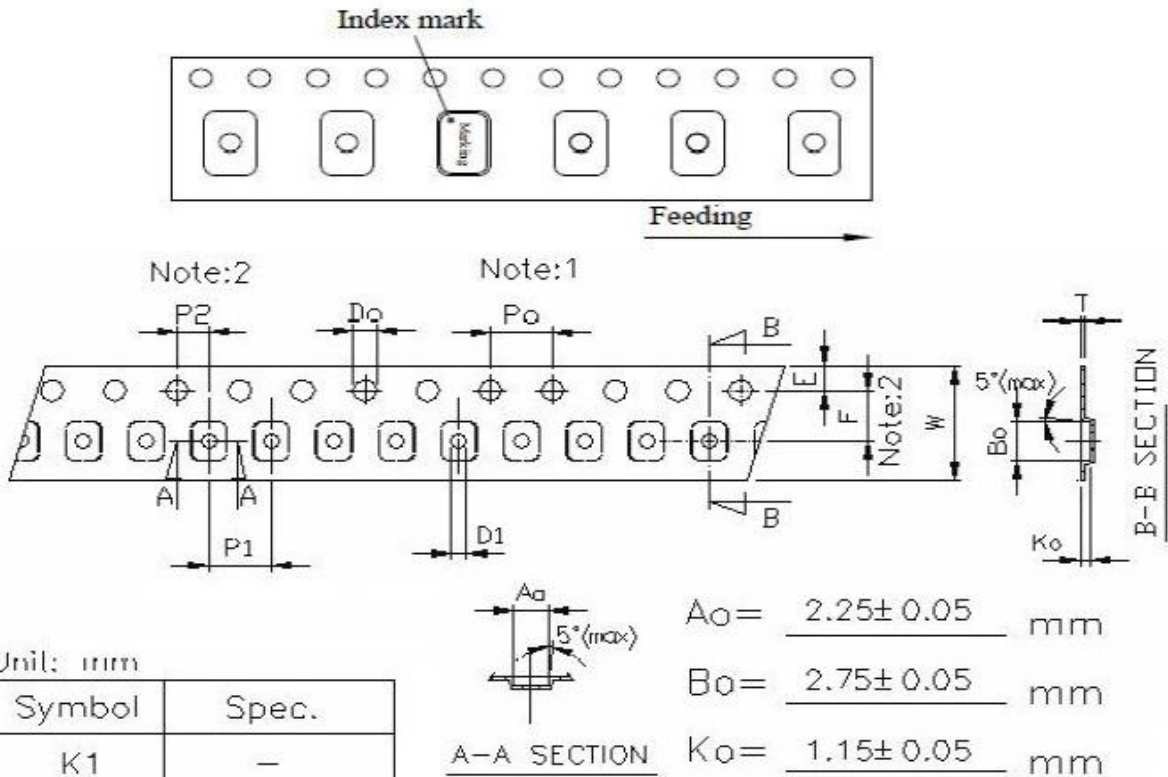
Index mark

Marking

Feeding

Note:2

Note:1

P2

Do

Po

B

E

F

Note:2

W

5°(max)

Bo

B-B SECTION

T

A

A

P1

D1

B

Ko

Ao

5°(max)

A-A SECTION

Ao= 2.25± 0.05 mm

Bo= 2.75± 0.05 mm

Ko= 1.15± 0.05 mm

Unit: mm

| Symbol | Spec. |
|---|---|
| K1 | — |